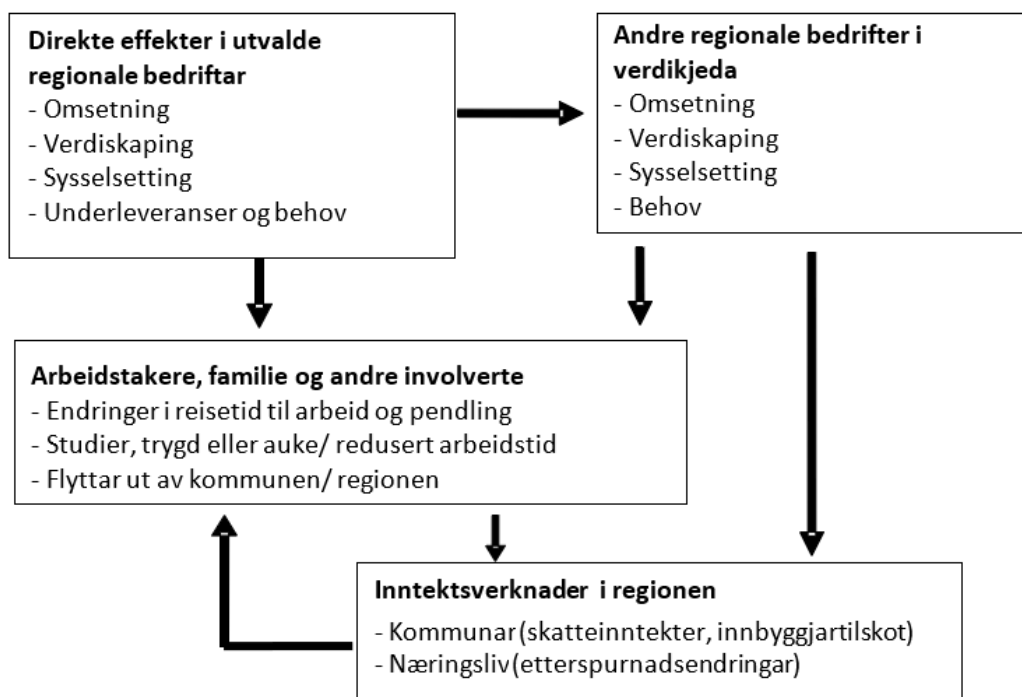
**Direkte effekter i utvalde regionale bedriftar**
- Omsetning
- Verdiskaping
- Sysselsetting
- Underleveranser og behov

**Andre regionale bedrifter i verdikjeda**
- Omsetning
- Verdiskaping
- Sysselsetting
- Behov

**Arbeidstakere, familie og andre involverte**
- Endringer i reisetid til arbeid og pendling
- Studier, trygd eller auke/ redusert arbeidstid
- Flyttar ut av kommunen/ regionen

**Inntektsverknader i regionen**
- Kommunar (skatteinntekter, innbyggjartilskot)
- Næringsliv (etterspurnadsendringar)